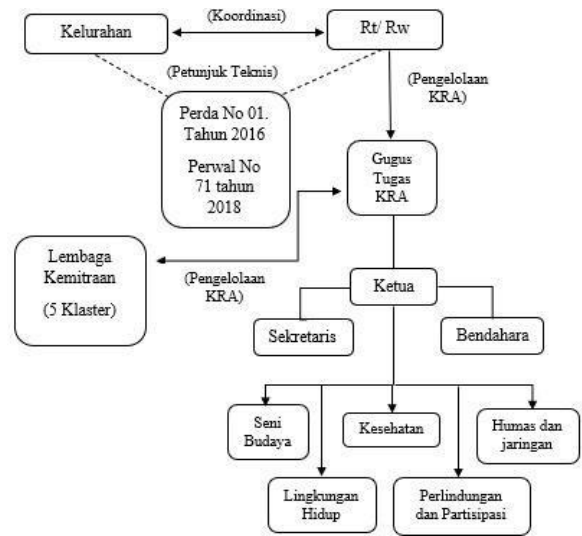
Kelurahan
(Koordinasi)
Rt/ Rw
(Petunjuk Teknis)
(Pengelolaan KRA)
Perda No 01. Tahun 2016

Perwal No 71 tahun 2018
Gugus Tugas KRA
Lembaga Kemitraan

(5 Klaster)
(Pengelolaan KRA)
Ketua
Sekretaris
Bendahara
Seni Budaya
Kesehatan
Humas dan jaringan
Lingkungan Hidup
Perlindungan dan Partisipasi